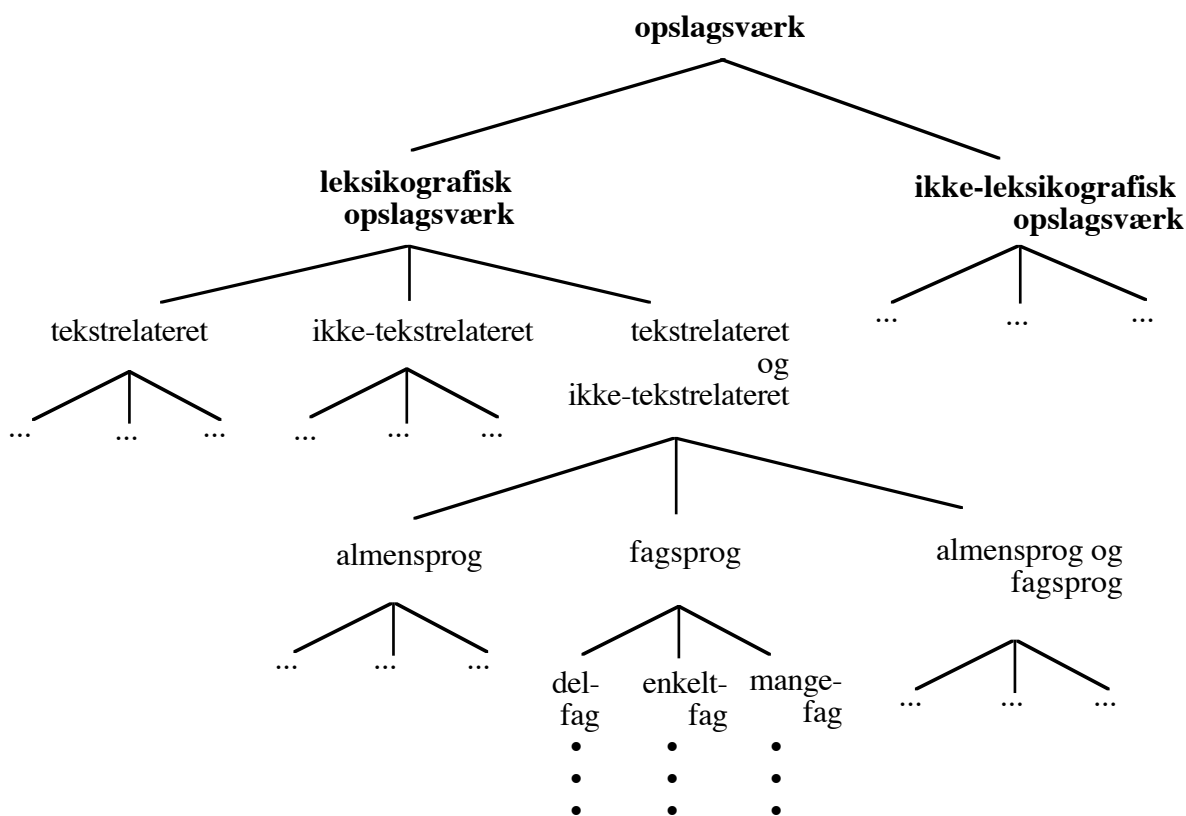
**opslagsværk**

**leksikografisk opslagsværk**

**ikke-leksikografisk opslagsværk**

tekstrelateret

ikke-tekstrelateret

tekstrelateret og ikke-tekstrelateret

... ... ...

... ... ...

... ... ...

almensprog

fagsprog

almensprog og fagsprog

... ... ...

del-fag

enkelt-fag

mange-fag

... ... ...